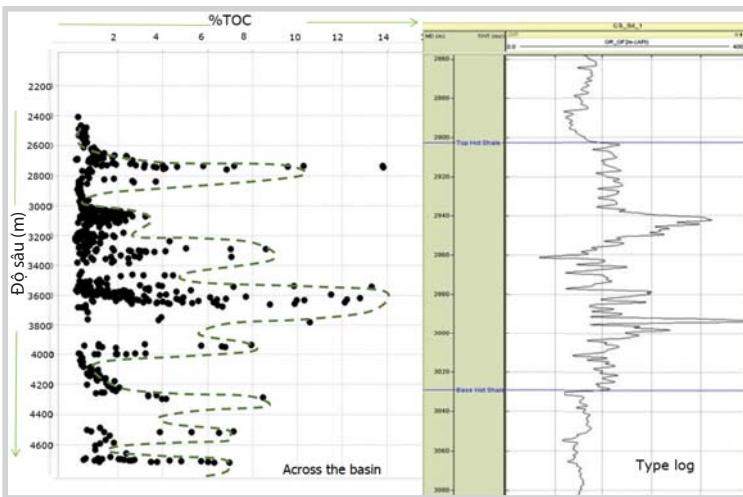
%TOC

2 4 6 8 10 12 14

2200
2400
2600
2800
3000
3200
3400
3600
3800
4000
4200
4400
4600

Độ sâu (m)

Across the basin

MD (m) TVD (m)

CS_SU_1

GR_OF[m-(API)]

0.0 400

2860
2880
2900
2920
2940
2960
2980
3000
3020
3040
3060
3080

Top Hot Shale

Base Hot Shale

Type log